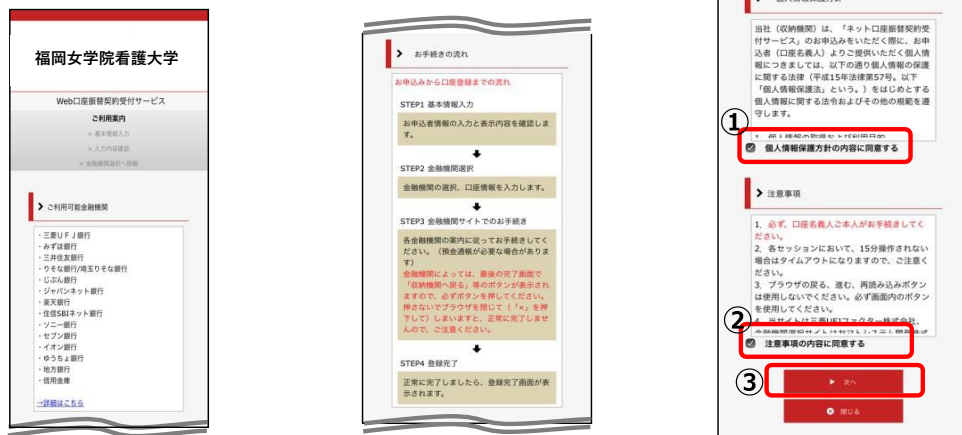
福岡女学院看護大学

Web口座振替契約受付サービス

ご利用案内

> 基本情報入力

> 入力内容確認

> 金融機関選択へ移動

> ご利用可能金融機関

・三菱ＵＦＪ銀行
・みずほ銀行
・三井住友銀行
・りそな銀行/埼玉りそな銀行
・じぶん銀行
・ジャパンネット銀行
・楽天銀行
・住信SBIネット銀行
・ソニー銀行
・セブン銀行
・イオン銀行
・ゆうちょ銀行
・地方銀行
・信用金庫

→詳細はこちら

> お手続きの流れ

お申込みから口座登録までの流れ

STEP1 基本情報入力

お申込者情報の入力と表示内容を確認します。

STEP2 金融機関選択

金融機関の選択、口座情報を入力します。

STEP3 金融機関サイトでのお手続き

各金融機関の案内に従ってお手続きしてください。（預金通帳が必要な場合があります）
金融機関によっては、最後の完了画面で「収納機関へ戻る」等のボタンが表示されますので、必ずボタンを押してください。押さないでブラウザを閉じて（「×」を押下して）しまいますと、正常に完了しませんので、ご注意ください。

STEP4 登録完了

正常に完了しましたら、登録完了画面が表示されます。

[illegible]

当社（収納機関）は、「ネット口座振替受付サービス」のお申込みをいただく際に、お申込者（口座名義人）よりご提供いただく個人情報につきましては、以下の通り個人情報の保護に関する法律（平成15年法律第57号。以下「個人情報保護法」という。）をはじめとする個人情報に関する法令およびその他の規範を遵守します。

1. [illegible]

①

個人情報保護方針の内容に同意する

> 注意事項

1、必ず、口座名義人ご本人がお手続きしてください。
2、各セッションにおいて、15分操作されない場合はタイムアウトになりますので、ご注意ください。
3、ブラウザの戻る、進む、再読込みボタンは使用しないでください。必ず画面内のボタンを使用してください。
4、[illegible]

②

注意事項の内容に同意する

③

▶ 次へ

⊗ 閉じる